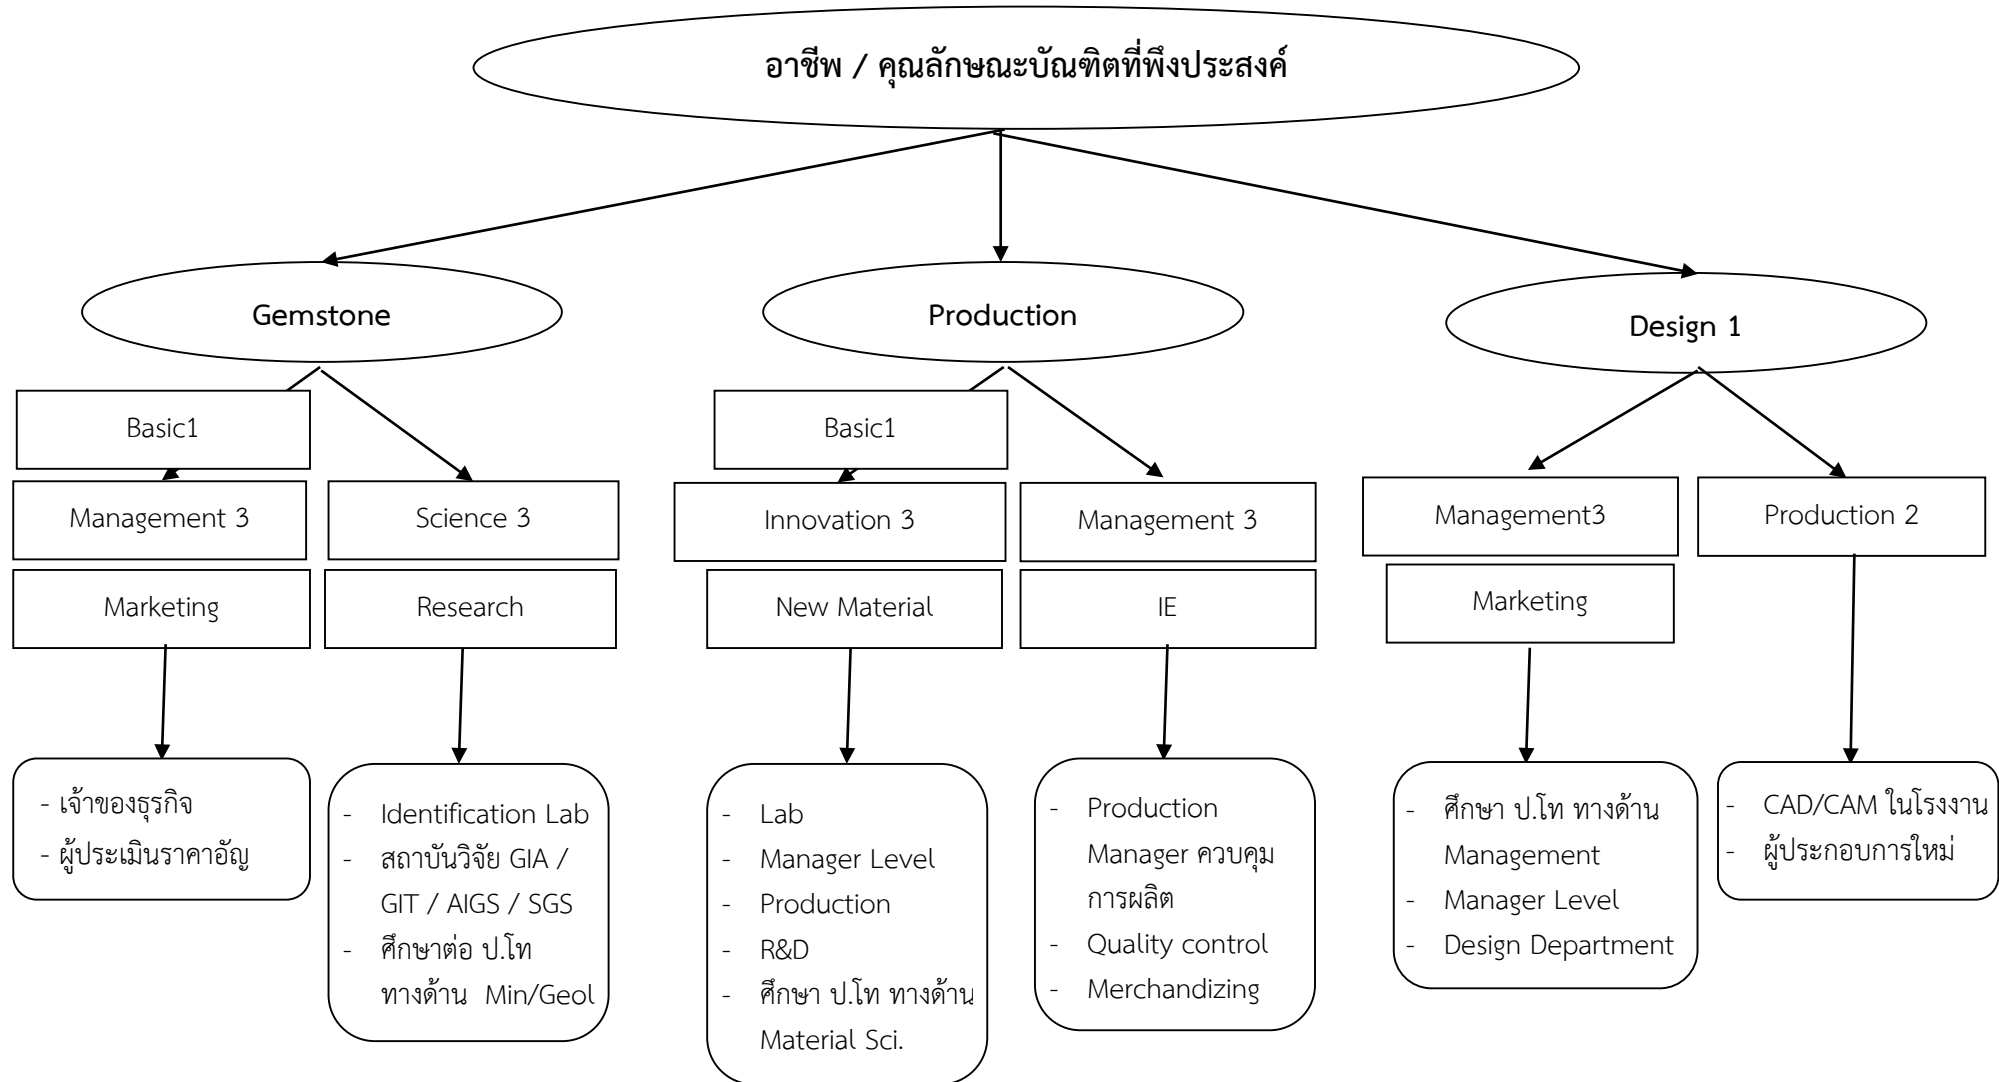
อาชีพ / คุณลักษณะบัณฑิตที่พึงประสงค์

Gemstone

Production

Design 1

Basic1

Management 3

Science 3

Marketing

Research

- เจ้าของธุรกิจ
- ผู้ประเมินราคาอัญ

- Identification Lab
- สถาบันวิจัย GIA / GIT / AIGS / SGS
- ศึกษาต่อ ป.โท ทางด้าน Min/Geol

Basic1

Innovation 3

Management 3

New Material

IE

- Lab
- Manager Level
- Production
- R&D
- ศึกษา ป.โท ทางด้าน Material Sci.

- Production Manager ควบคุมการผลิต
- Quality control
- Merchandizing

Management3

Production 2

Marketing

- ศึกษา ป.โท ทางด้าน Management
- Manager Level
- Design Department

- CAD/CAM ในโรงงาน
- ผู้ประกอบการใหม่